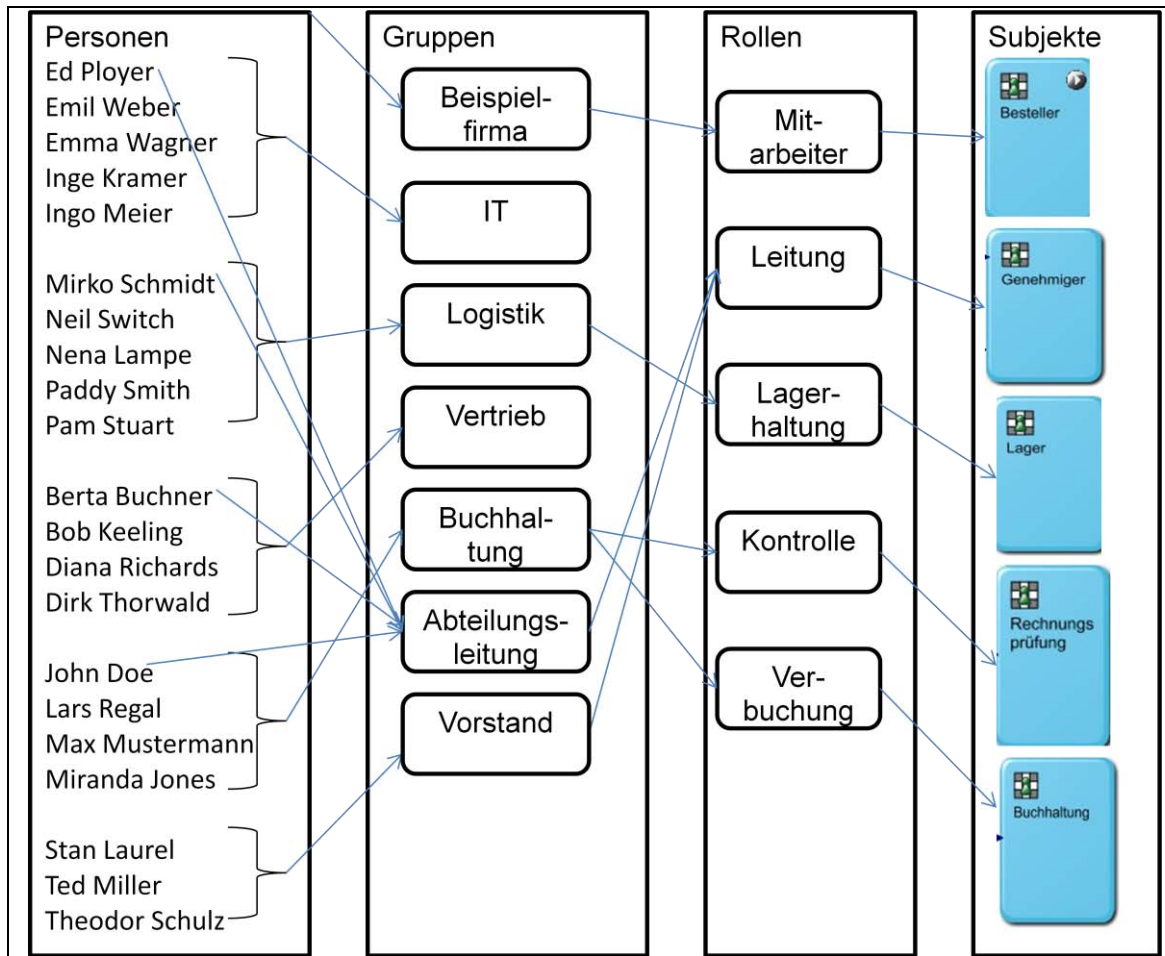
Personen
Ed Ployer
Emil Weber
Emma Wagner
Inge Kramer
Ingo Meier

Mirko Schmidt
Neil Switch
Nena Lampe
Paddy Smith
Pam Stuart

Berta Buchner
Bob Keeling
Diana Richards
Dirk Thorwald

John Doe
Lars Regal
Max Mustermann
Miranda Jones

Stan Laurel
Ted Miller
Theodor Schulz

Gruppen
Beispielfirma
IT
Logistik
Vertrieb
Buchhaltung
Abteilungsleitung
Vorstand

Rollen
Mitarbeiter
Leitung
Lagerhaltung
Kontrolle
Verbuchung

Subjekte
Besteller
Genehmiger
Lager
Rechnungs prüfung
Buchhaltung